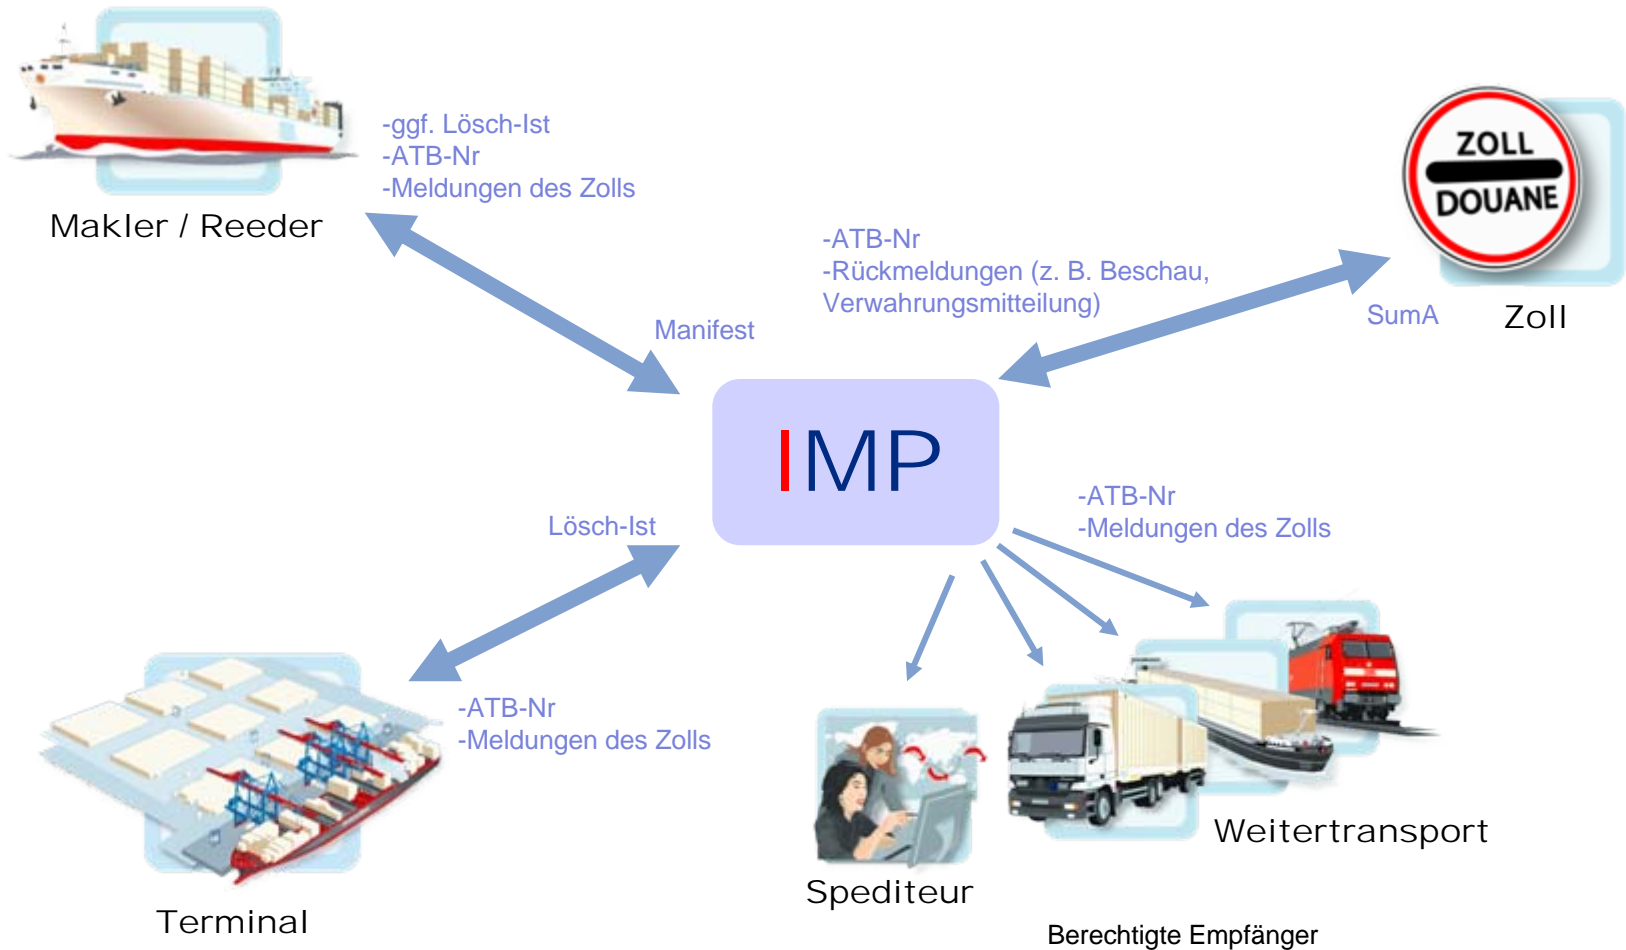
Makler / Reeder

-ggf. Lösch-Ist
-ATB-Nr
-Meldungen des Zolls

ZOLL
DOUANE

-ATB-Nr
-Rückmeldungen (z. B. Beschau, Verwahrungsmitteilung)

SumA

Zoll

Manifest

IMP

Lösch-Ist

-ATB-Nr
-Meldungen des Zolls

-ATB-Nr
-Meldungen des Zolls

Terminal

Spediteur

Weitertransport

Berechtigte Empfänger